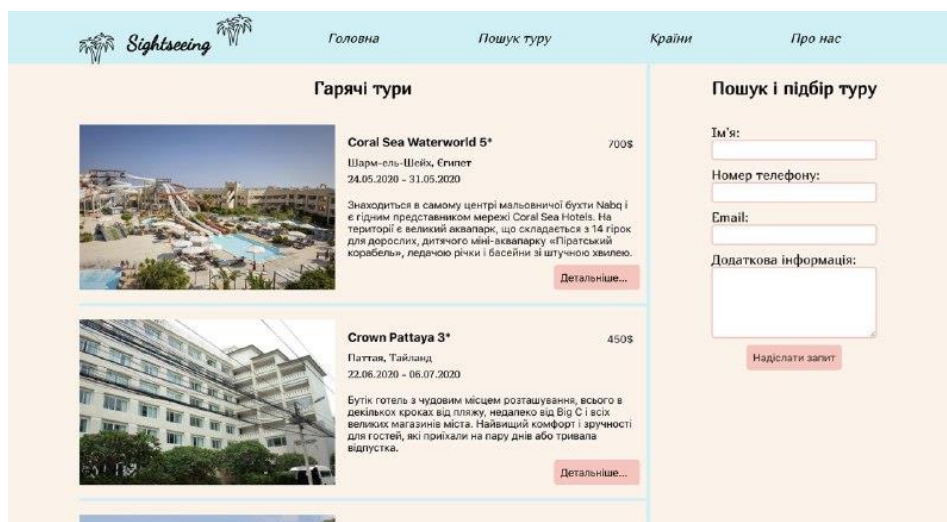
Sightseeing

Головна

Пошук туру

Країни

Про нас

Гарячі тури

Coral Sea Waterworld 5*

700$

Шарм-ель-Шейх, Єгипет

24.05.2020 - 31.05.2020

Знаходиться в самому центрі мальовничої бухти Nabq і є гідним представником мережі Coral Sea Hotels. На території є великий аквапарк, що складається з 14 гірок для дорослих, дитячого міні-аквапарку «Піратський корабель», ледачою річки і басейни зі штучною хвилею.

Детальніше...

Crown Pattaya 3*

450$

Паттая, Тайланд

22.06.2020 - 06.07.2020

Бутік готель з чудовим місцем розташування, всього в декількох кроках від пляжу, недалеко від Big C і всіх великих магазинів міста. Найвищий комфорт і зручності для гостей, які приїхали на пару днів або тривала відпустка.

Детальніше...

Пошук і підбір туру

Ім'я:

Номер телефону:

Email:

Додаткова інформація:

Надіслати запит